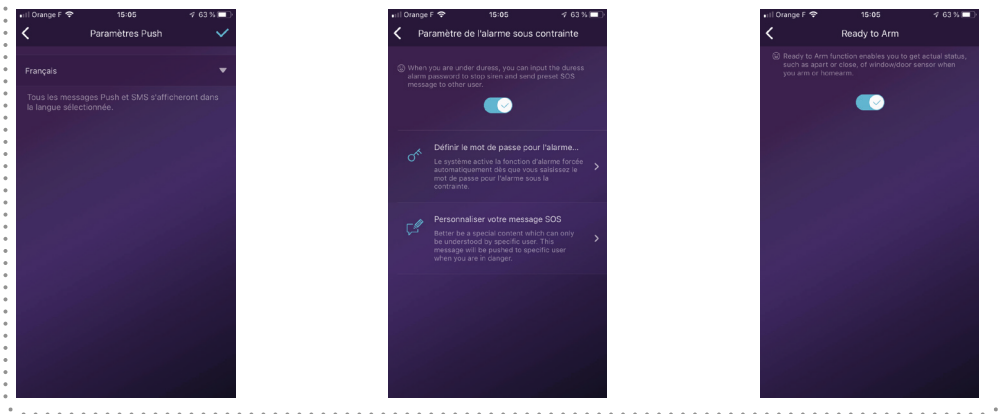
Orange F 15:05 63 %

Paramètres Push

Français

Tous les messages Push et SMS s'afficheront dans la langue sélectionnée.

Orange F 15:05 63 %

Paramètre de l'alarme sous contrainte

When you are under duress, you can input the duress alarm password to stop siren and send preset SOS message to other user.

Définir le mot de passe pour l'alarme...

Le système active la fonction d'alarme forcée automatiquement dès que vous saisissez le mot de passe pour l'alarme sous la contrainte.

Personnaliser votre message SOS

Better be a special content which can only be understood by specific user. This message will be pushed to specific user when you are in danger.

Orange F 15:05 63 %

Ready to Arm

Ready to Arm function enables you to get actual status, such as apart or close, of window/door sensor when you arm or homearm.